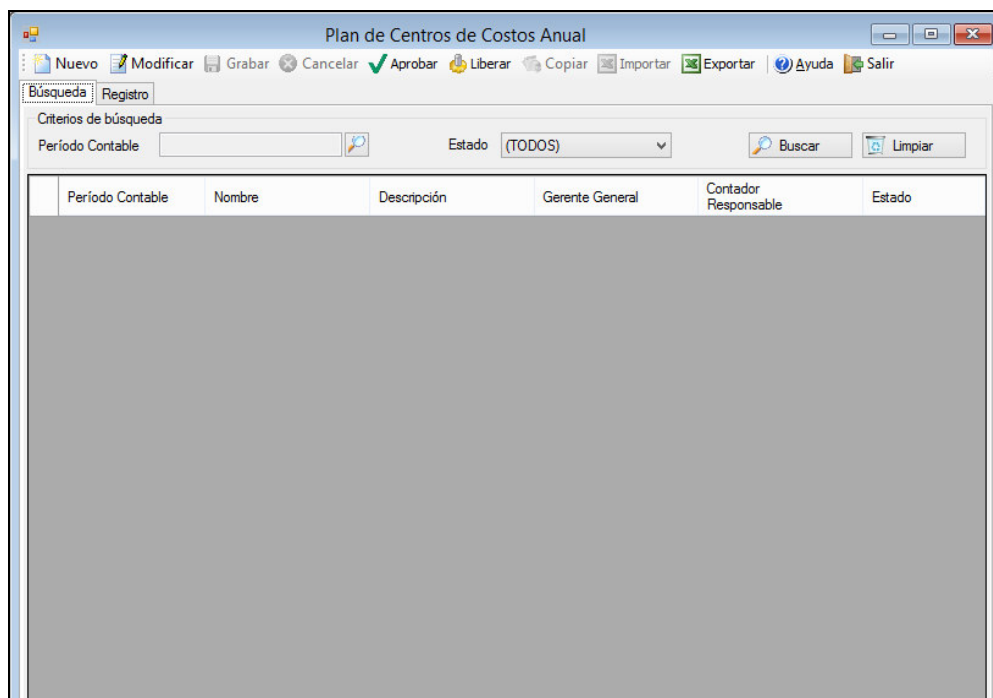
Plan de Centros de Costos Anual

Nuevo Modificar Grabar Cancelar Aprobar Liberar Copiar Importar Exportar Ayuda Salir

Búsqueda Registro

Criterios de búsqueda

Período Contable

Estado (TODOS)

Buscar Limpiar

| | Período Contable | Nombre | Descripción | Gerente General | Contador Responsable | Estado |
|---|---|---|---|---|---|---|